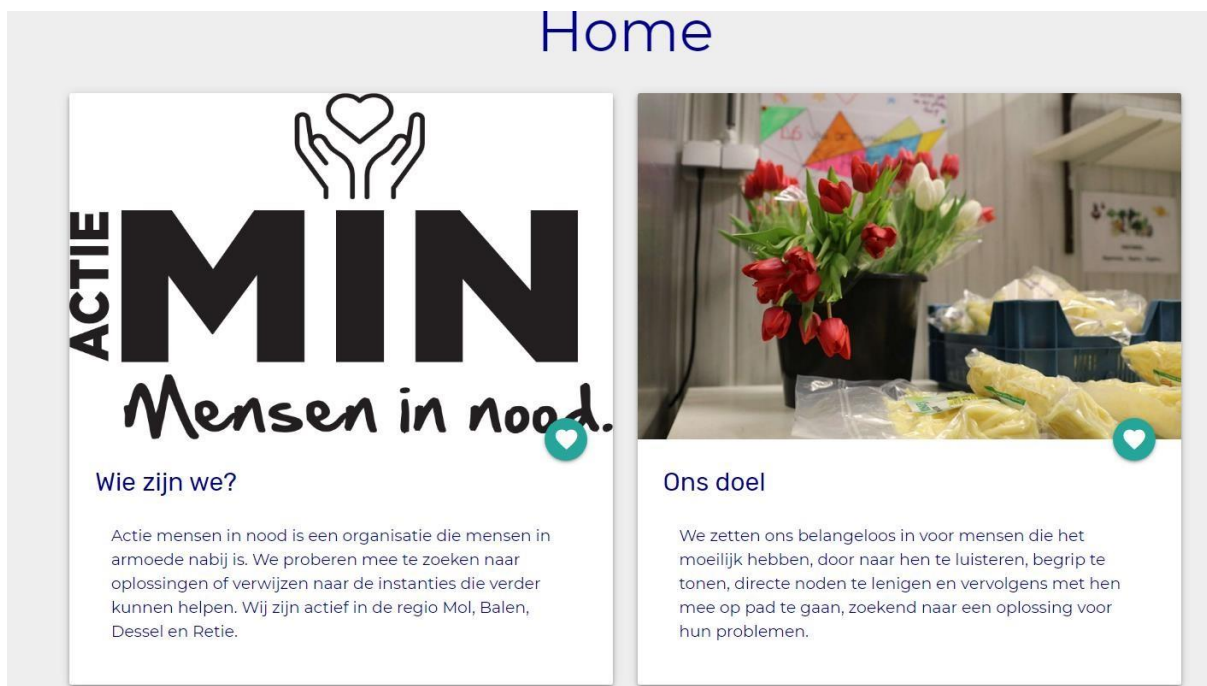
Home

ACTIE MIN

Mensen in nood.

Wie zijn we?

Actie mensen in nood is een organisatie die mensen in armoede nabij is. We proberen mee te zoeken naar oplossingen of verwijzen naar de instanties die verder kunnen helpen. Wij zijn actief in de regio Mol, Balen, Dessel en Retie.

Ons doel

We zetten ons belangeloos in voor mensen die het moeilijk hebben, door naar hen te luisteren, begrip te tonen, directe noden te lenigen en vervolgens met hen mee op pad te gaan, zoekend naar een oplossing voor hun problemen.